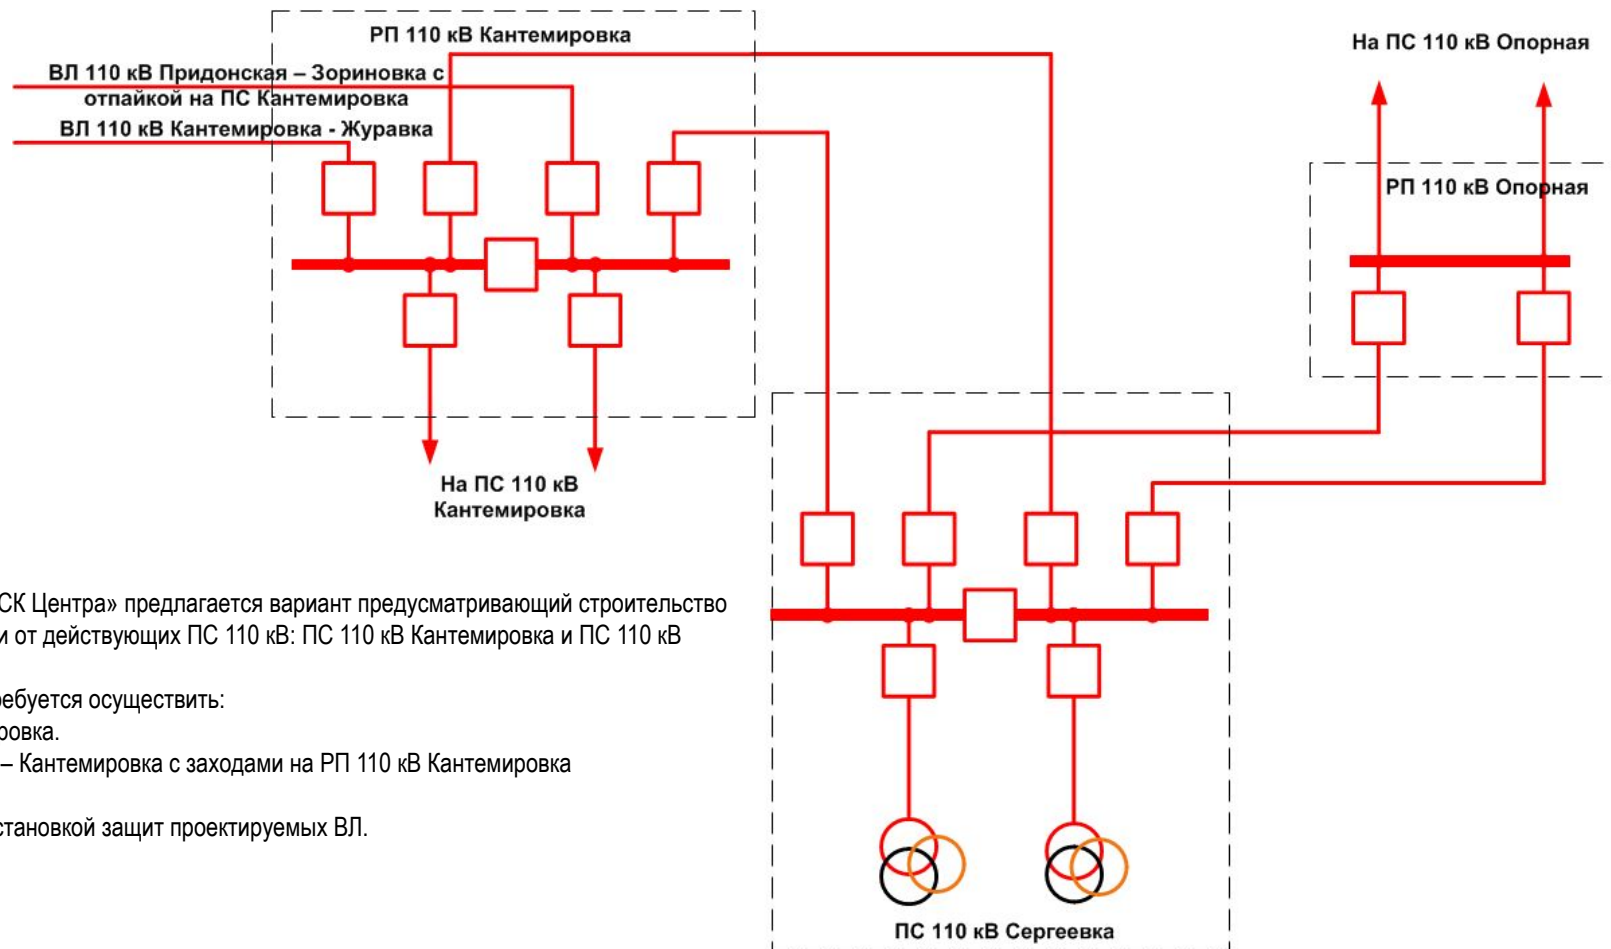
РП 110 кВ Кантемировка

ВЛ 110 кВ Придонская – Зориновка с отпайкой на ПС Кантемировка

ВЛ 110 кВ Кантемировка - Журавка

На ПС 110 кВ Опорная

РП 110 кВ Опорная

На ПС 110 кВ Кантемировка

СК Центра» предлагается вариант предусматривающий строительство и от действующих ПС 110 кВ: ПС 110 кВ Кантемировка и ПС 110 кВ

ребуется осуществить:
ровка.
– Кантемировка с заходами на РП 110 кВ Кантемировка

становкой защит проектируемых ВЛ.

ПС 110 кВ Сергеевка